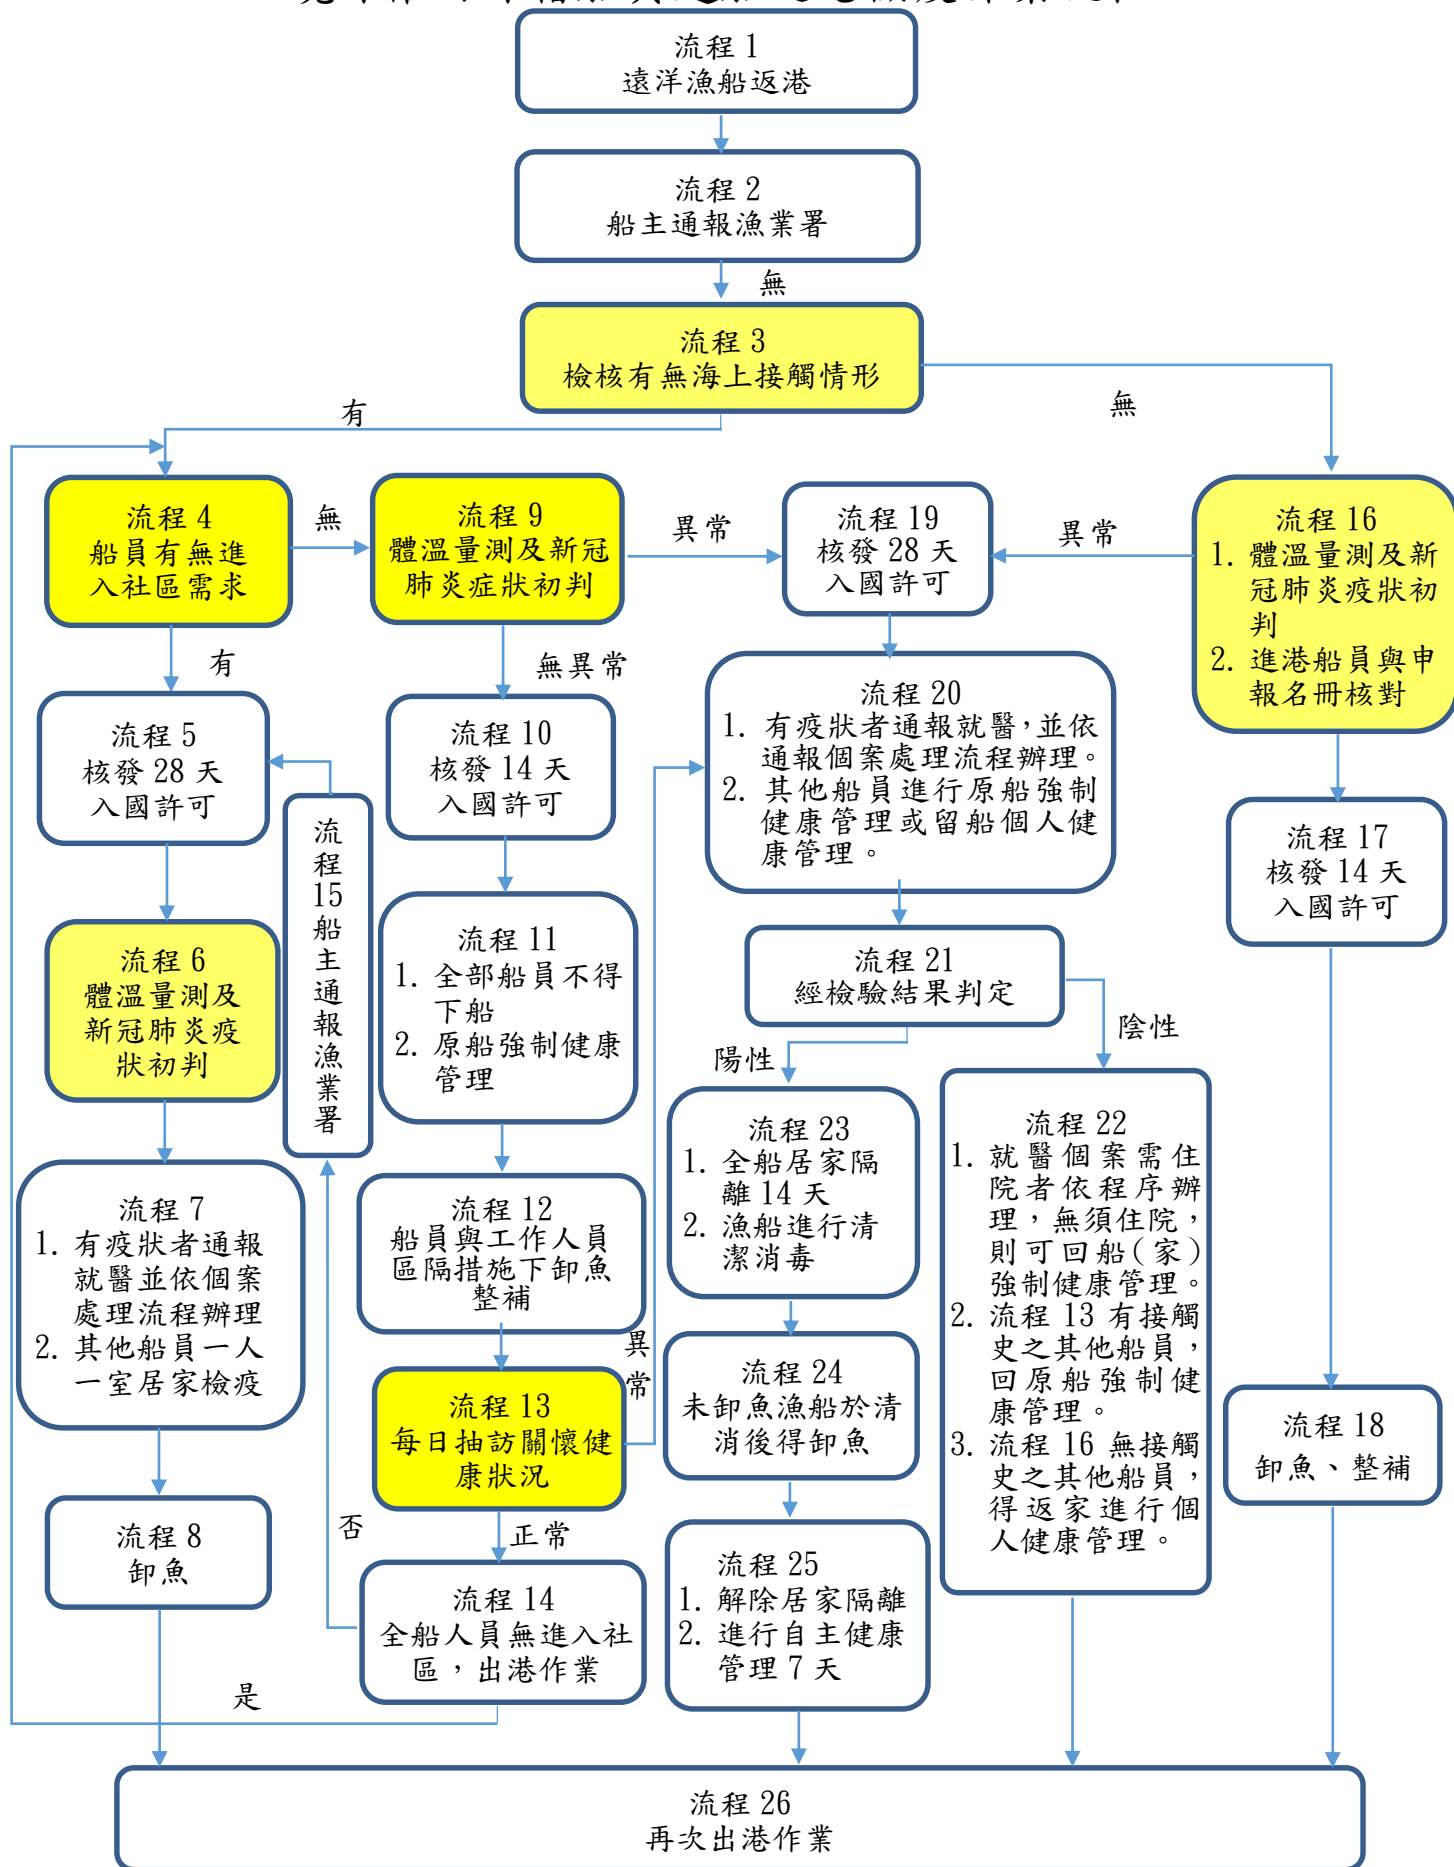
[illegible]

流程 1
遠洋漁船返港

流程 2
船主通報漁業署

無

流程 3
檢核有無海上接觸情形

有

無

流程 4
船員有無進入社區需求

無

流程 9
體溫量測及新冠肺炎症狀初判

異常

流程 19
核發 28 天入國許可

異常

流程 16
1. 體溫量測及新冠肺炎疫狀初判
2. 進港船員與申報名冊核對

有

無異常

流程 5
核發 28 天入國許可

流程 15 船主通報漁業署

流程 10
核發 14 天入國許可

流程 20
1. 有疫狀者通報就醫，並依通報個案處理流程辦理。
2. 其他船員進行原船強制健康管理或留船個人健康管理。

流程 17
核發 14 天入國許可

流程 6
體溫量測及新冠肺炎疫狀初判

流程 11
1. 全部船員不得下船
2. 原船強制健康管理

流程 21
經檢驗結果判定

陰性

陽性

流程 23
1. 全船居家隔離 14 天
2. 漁船進行清潔消毒

流程 22
1. 就醫個案需住院者依程序辦理，無須住院，則可回船(家)強制健康管理。
2. 流程 13 有接觸史之其他船員，回原船強制健康管理。
3. 流程 16 無接觸史之其他船員，得返家進行個人健康管理。

流程 7
1. 有疫狀者通報就醫並依個案處理流程辦理
2. 其他船員一人一室居家檢疫

流程 12
船員與工作人員區隔措施下卸魚整補

異常

流程 24
未卸魚漁船於清消後得卸魚

流程 13
每日抽訪關懷健康狀況

流程 18
卸魚、整補

流程 8
卸魚

否

正常

流程 14
全船人員無進入社區，出港作業

流程 25
1. 解除居家隔離
2. 進行自主健康管理 7 天

是

流程 26
再次出港作業